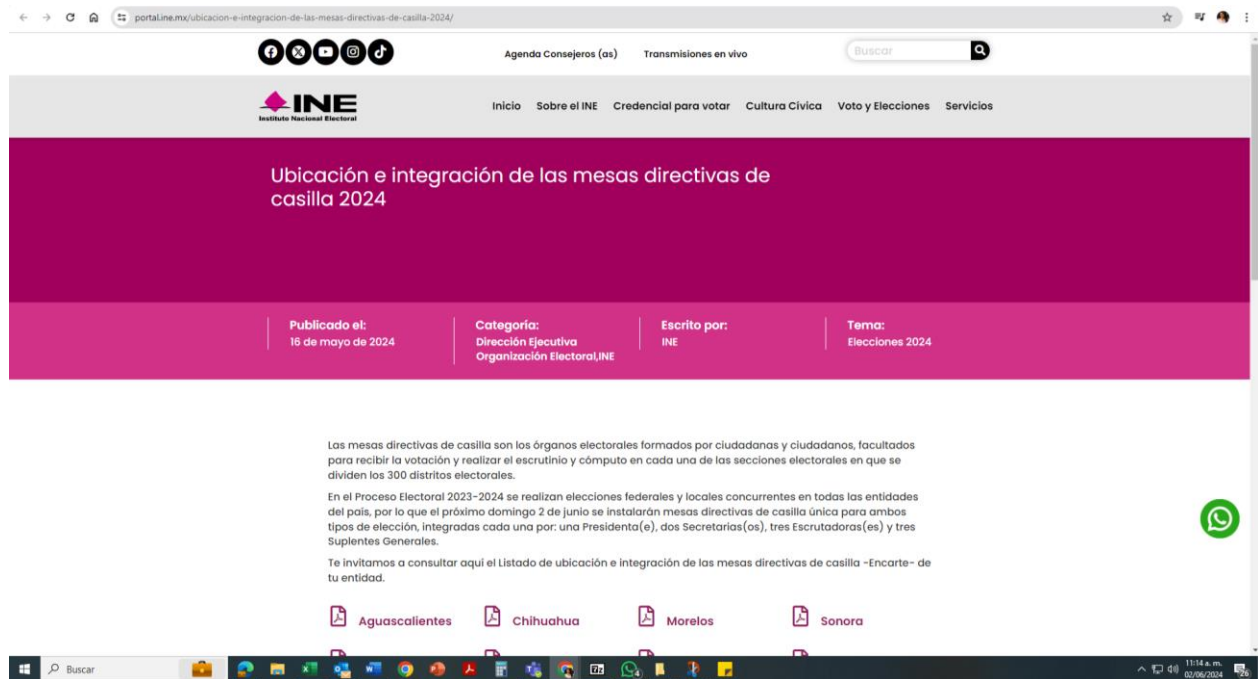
portal.ine.mx/ubicacion-e-integracion-de-las-mesas-directivas-de-casilla-2024/

Agenda Consejeros (as) Transmisiones en vivo Buscar

INE Instituto Nacional Electoral

Inicio Sobre el INE Credencial para votar Cultura Cívica Voto y Elecciones Servicios

Ubicación e integración de las mesas directivas de casilla 2024

Publicado el: 16 de mayo de 2024

Categoría: Dirección Ejecutiva Organización Electoral,INE

Escrito por: INE

Tema: Elecciones 2024

Las mesas directivas de casilla son los órganos electorales formados por ciudadanas y ciudadanos, facultados para recibir la votación y realizar el escrutinio y cómputo en cada una de las secciones electorales en que se dividen los 300 distritos electorales.

En el Proceso Electoral 2023-2024 se realizan elecciones federales y locales concurrentes en todas las entidades del país, por lo que el próximo domingo 2 de junio se instalarán mesas directivas de casilla única para ambos tipos de elección, integradas cada una por: una Presidenta(e), dos Secretarias(os), tres Escrutadoras(es) y tres Suplentes Generales.

Te invitamos a consultar aquí el Listado de ubicación e integración de las mesas directivas de casilla -Encarte- de tu entidad.

Aguascalientes Chihuahua Morelos Sonora

Buscar

11:14 a. m. 02/06/2024